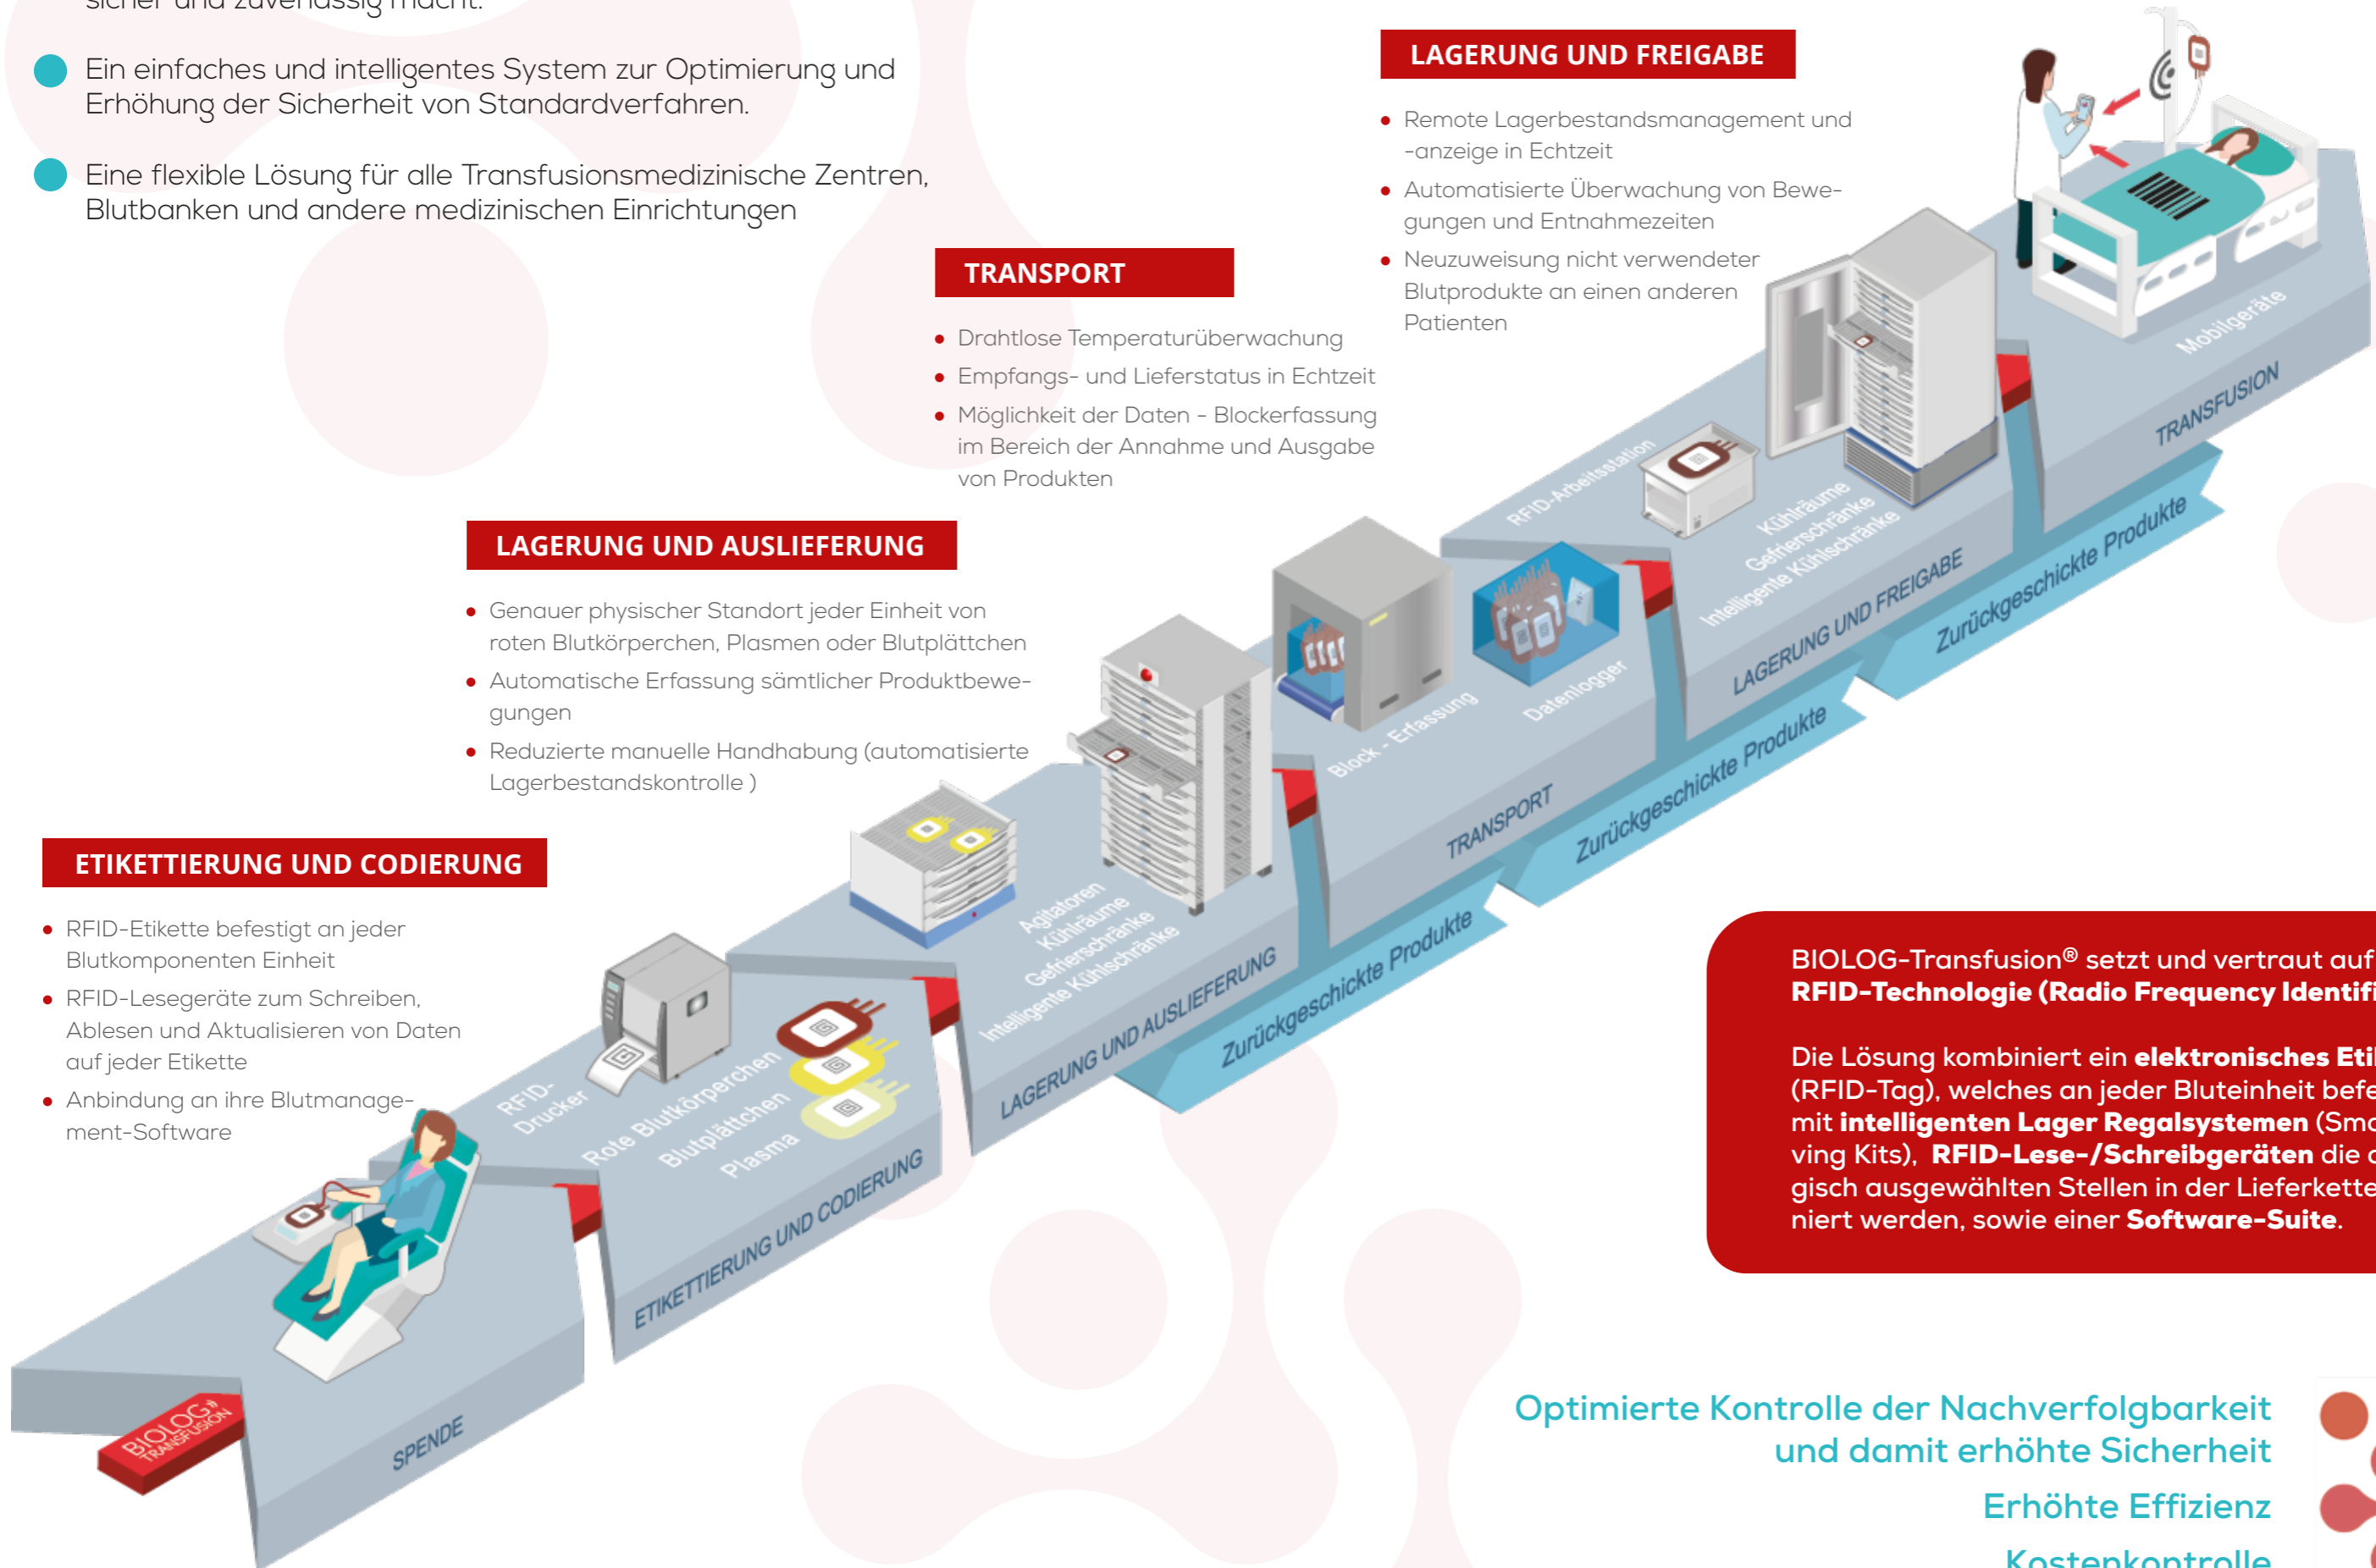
sicher und zuverlässig macht.

Ein einfaches und intelligentes System zur Optimierung und Erhöhung der Sicherheit von Standardverfahren.

Eine flexible Lösung für alle Transfusionsmedizinische Zentren, Blutbanken und andere medizinischen Einrichtungen

LAGERUNG UND FREIGABE

- Remote Lagerbestandsmanagement und -anzeige in Echtzeit
- Automatisierte Überwachung von Bewegungen und Entnahmezeiten
- Neuzuweisung nicht verwendeter Blutprodukte an einen anderen Patienten

TRANSPORT

- Drahtlose Temperaturüberwachung
- Empfangs- und Lieferstatus in Echtzeit
- Möglichkeit der Daten - Blockerfassung im Bereich der Annahme und Ausgabe von Produkten

LAGERUNG UND AUSLIEFERUNG

- Genauer physischer Standort jeder Einheit von roten Blutkörperchen, Plasmen oder Blutplättchen
- Automatische Erfassung sämtlicher Produktbewegungen
- Reduzierte manuelle Handhabung (automatisierte Lagerbestandskontrolle )

ETIKETTIERUNG UND CODIERUNG

- RFID-Etikette befestigt an jeder Blutkomponenten Einheit
- RFID-Lesegeräte zum Schreiben, Ablesen und Aktualisieren von Daten auf jeder Etikette
- Anbindung an ihre Blutmanagement-Software

Mobilgeräte
TRANSFUSION
RFID-Arbeitsstation
Kühlräume
Gefrierschränke
Intelligente Kühlschränke
LAGERUNG UND FREIGABE
Zurückgeschickte Produkte
Block - Erfassung
Datenlogger
TRANSPORT
Zurückgeschickte Produkte
Agitatoren
Kühlräume
Gefrierschränke
Intelligente Kühlschränke
LAGERUNG UND AUSLIEFERUNG
Zurückgeschickte Produkte
RFID-Drucker
Rote Blutkörperchen
Blutplättchen
Plasma
ETIKETTIERUNG UND CODIERUNG
BIOLOG TRANSFUSION
SPENDE

BIOLOG-Transfusion® setzt und vertraut auf
RFID-Technologie (Radio Frequency Identifi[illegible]

Die Lösung kombiniert ein elektronisches Eti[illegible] (RFID-Tag), welches an jeder Bluteinheit befe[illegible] mit intelligenten Lager Regalsystemen (Sma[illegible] ving Kits), RFID-Lese-/Schreibgeräten die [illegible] gisch ausgewählten Stellen in der Lieferkette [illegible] niert werden, sowie einer Software-Suite.

Optimierte Kontrolle der Nachverfolgbarkeit und damit erhöhte Sicherheit

Erhöhte Effizienz

Kostenkontrolle